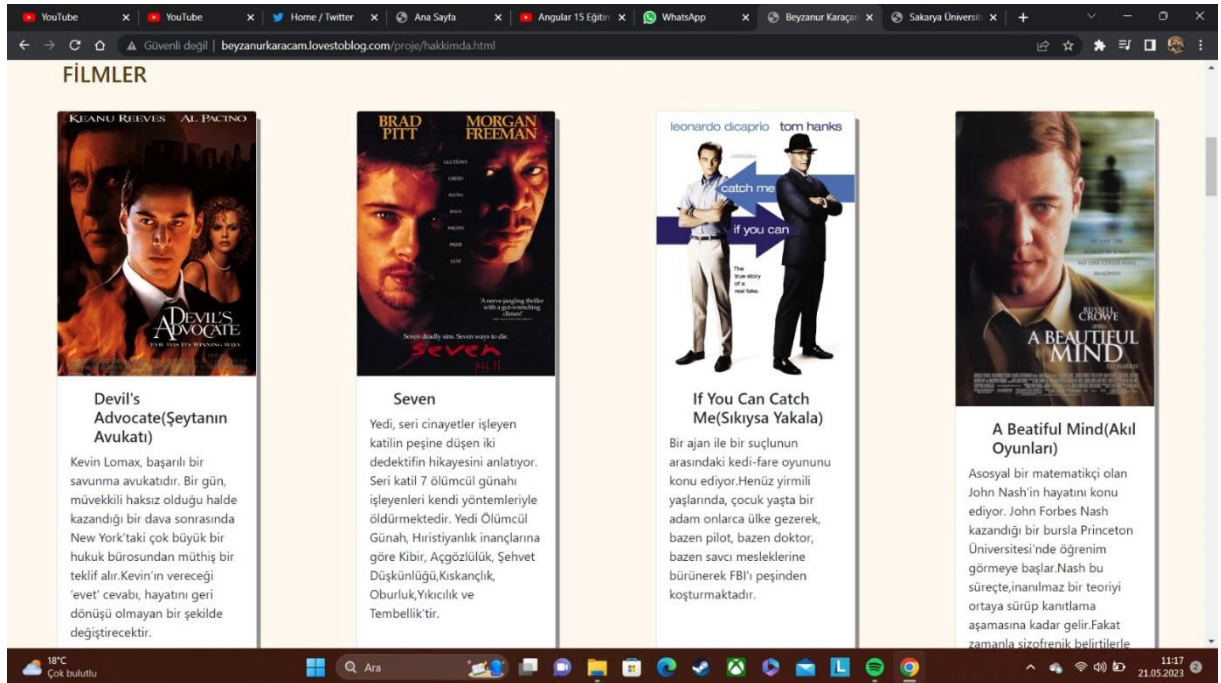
YouTube | YouTube | Home / Twitter | Ana Sayfa | Angular 15 Eğitim | WhatsApp | Beyzanur Karaçam | Sakarya Üniversit

Güvenli değil | beyzanurkaracam.lovestoblog.com/proje/hakkimda.html

FİLMLER

KEANU REEVES AL PACINO

DEVIL'S ADVOCATE

Devil's Advocate(Şeytanın Avukatı)

Kevin Lomax, başarılı bir savunma avukatıdır. Bir gün, müvekkili haksız olduğu halde kazandığı bir dava sonrasında New York'taki çok büyük bir hukuk bürosundan müthiş bir teklif alır.Kevin'ın vereceği 'evet' cevabı, hayatını geri dönüşü olmayan bir şekilde değiştirecektir.

BRAD PITT MORGAN FREEMAN

Seven deadly sins. Seven ways to die.

Seven

Seven

Yedi, seri cinayetler işleyen katilin peşine düşen iki dedektifin hikayesini anlatıyor. Seri katil 7 ölümcül günahı işleyenleri kendi yöntemleriyle öldürmektedir. Yedi Ölümcül Günah, Hıristiyanlık inançlarına göre Kibir, Açgözlülük, Şehvet Düşkünlüğü,Kıskançlık, Oburluk,Yıkıcılık ve Tembellik'tir.

leonardo dicaprio tom hanks

catch me

if you can

The true story of a real fake.

If You Can Catch Me(Sıkıysa Yakala)

Bir ajan ile bir suçlunun arasındaki kedi-fare oyununu konu ediyor.Henüz yirmili yaşlarında, çocuk yaşta bir adam onlarca ülke gezerek, bazen pilot, bazen doktor, bazen savcı mesleklerine bürünerek FBI'ı peşinden koşturmaktadır.

RUSSELL CROWE

A BEAUTIFUL MIND

A Beatiful Mind(Akıl Oyunları)

Asosyal bir matematikçi olan John Nash'in hayatını konu ediyor. John Forbes Nash kazandığı bir bursla Princeton Üniversitesi'nde öğrenim görmeye başlar.Nash bu süreçte,inanılmaz bir teoriyi ortaya sürüp kanıtlama aşamasına kadar gelir.Fakat zamanla şizofrenik belirtilerle

18°C
Çok bulutlu

Ara

11:17
21.05.2023